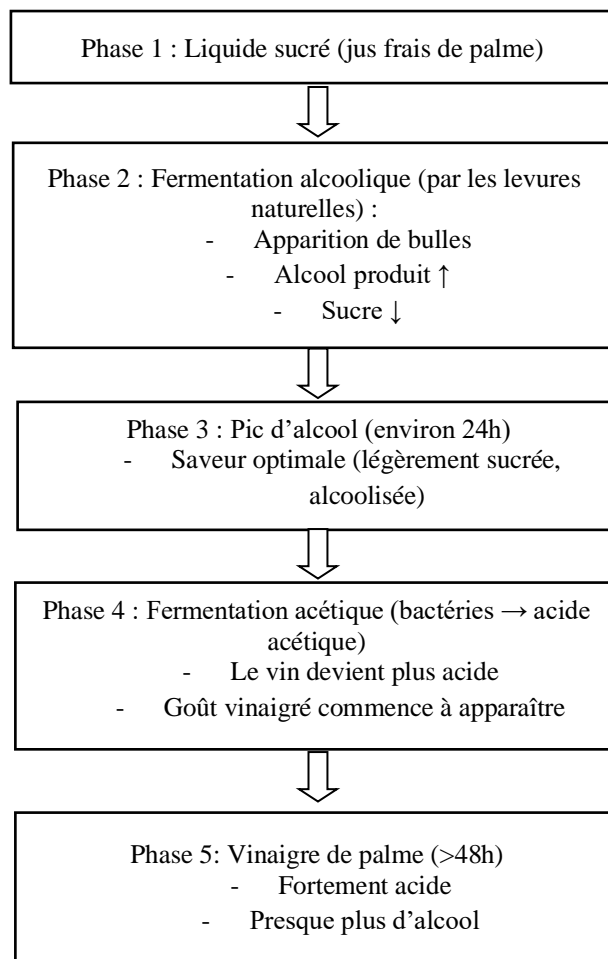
Phase 1 : Liquide sucré (jus frais de palme)

Phase 2 : Fermentation alcoolique (par les levures naturelles) :
- Apparition de bulles
- Alcool produit ↑
- Sucre ↓

Phase 3 : Pic d'alcool (environ 24h)
- Saveur optimale (légèrement sucrée, alcoolisée)

Phase 4 : Fermentation acétique (bactéries → acide acétique)
- Le vin devient plus acide
- Goût vinaigré commence à apparaître

Phase 5: Vinaigre de palme (>48h)
- Fortement acide
- Presque plus d'alcool